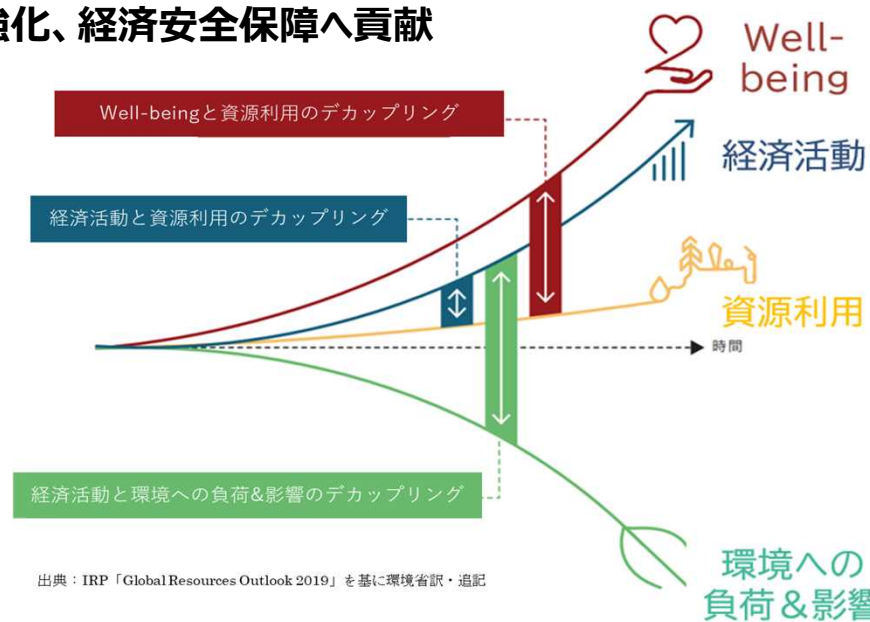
強化、経済安全保障へ貢献

Well-being

Well-beingと資源利用のデカップリング

経済活動

経済活動と資源利用のデカップリング

資源利用

時間

経済活動と環境への負荷&影響のデカップリング

出典：IRP「Global Resources Outlook 2019」を基に環境省訳・追記

環境への
負荷＆影響